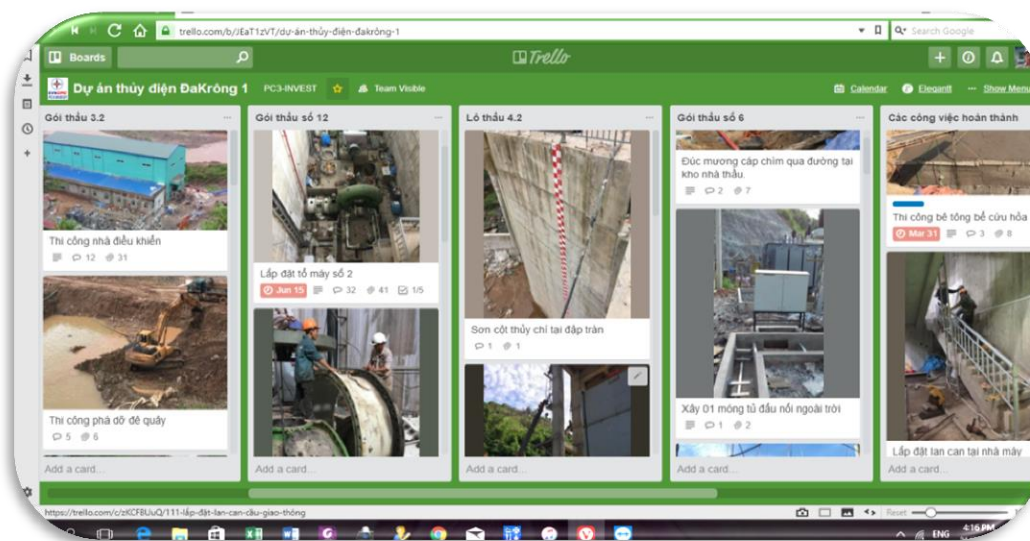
trello.com/b/JEaT1zVT/dự-án-thủy-điện-đakrông-1

Search Google

Boards

Trello

Dự án thủy điện ĐaKrông 1 PC3-INVEST Team Visible

Calendar Elegantt Show Menu

Gói thầu 3.2

Thi công nhà điều khiển

12 31

Thi công phá dỡ đê quây

5 6

Add a card...

Gói thầu số 12

Lắp đặt tổ máy số 2

Jun 15 32 41 1/5

Add a card...

Lô thầu 4.2

Sơn cột thủy chí tại đập tràn

1 1

Add a card...

Gói thầu số 6

Đúc mương cáp chìm qua đường tại kho nhà thầu.

2 7

Xây 01 móng tủ đấu nối ngoài trời

1 2

Add a card...

Các công việc hoàn thành

Thi công bê tông bể cứu hỏa

Mar 31 3 8

Lắp đặt lan can tại nhà máy

Add a card...

https://trello.com/c/zKCFBUuQ/111-lắp-đặt-lan-can-cầu-giao-thông

Reset

ENG 4:16 PM